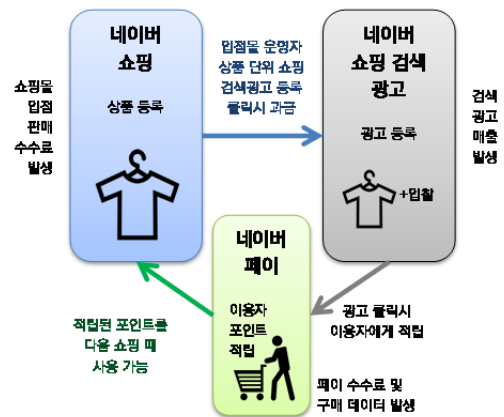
네이버
쇼핑

상품 등록

입점몰 운영자
상품 단위 쇼핑
검색광고 등록
클릭시 과금

네이버
쇼핑 검색
광고

광고 등록

+입찰

쇼핑몰
입점
판매
수수료
발생

검색
광고
매출
발생

네이버
페이

이용자
포인트
적립

적립된 포인트를
다음 쇼핑 때
사용 가능

광고 클릭시
이용자에게 적립

페이 수수료 및
구매 데이터 발생